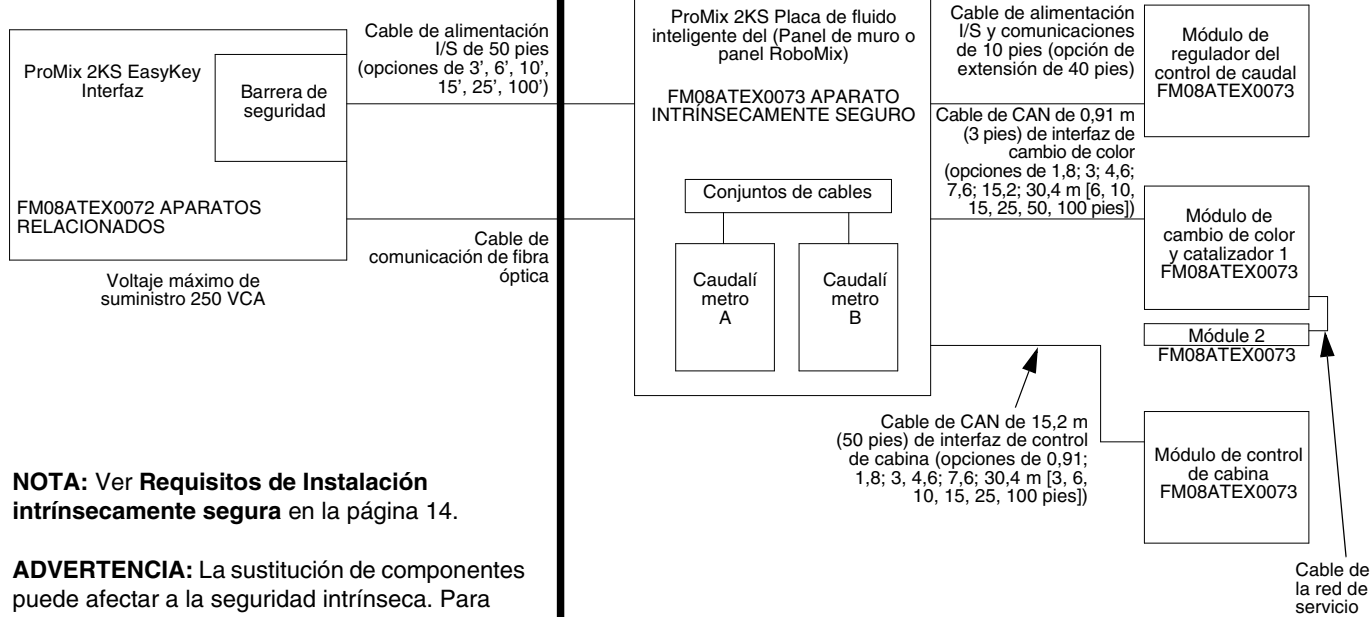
ProMix 2KS EasyKey Interfaz

Barrera de seguridad

FM08ATEX0072 APARATOS RELACIONADOS

Voltaje máximo de suministro 250 VCA

Cable de alimentación I/S de 50 pies (opciones de 3', 6', 10', 15', 25', 100')

Cable de comunicación de fibra óptica

ProMix 2KS Placa de fluido inteligente del (Panel de muro o panel RoboMix)

FM08ATEX0073 APARATO INTRÍNSECAMENTE SEGURO

Conjuntos de cables

Caudalí metro A

Caudalí metro B

Cable de alimentación I/S y comunicaciones de 10 pies (opción de extensión de 40 pies)

Módulo de regulador del control de caudal FM08ATEX0073

Cable de CAN de 0,91 m (3 pies) de interfaz de cambio de color (opciones de 1,8; 3; 4,6; 7,6; 15,2; 30,4 m [6, 10, 15, 25, 50, 100 pies])

Módulo de cambio de color y catalizador 1 FM08ATEX0073

Módule 2 FM08ATEX0073

Cable de CAN de 15,2 m (50 pies) de interfaz de control de cabina (opciones de 0,91; 1,8; 3, 4,6; 7,6; 30,4 m [3, 6, 10, 15, 25, 100 pies])

Módulo de control de cabina FM08ATEX0073

Cable de la red de servicio

**NOTA:** Ver **Requisitos de Instalación intrínsecamente segura** en la página 14.

**ADVERTENCIA:** La sustitución de componentes puede afectar a la seguridad intrínseca. Para